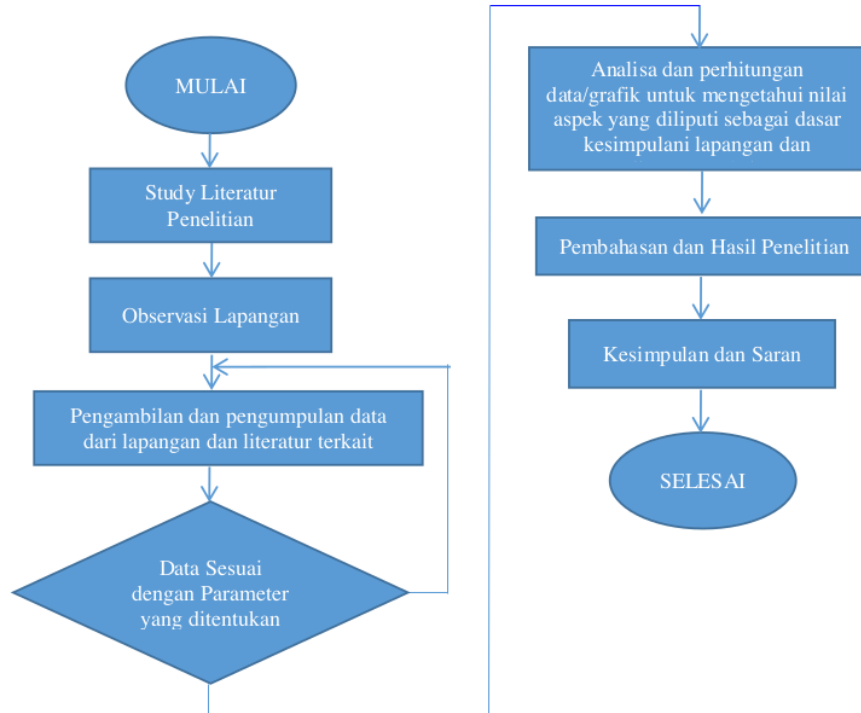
MULAI

Study Literatur Penelitian

Observasi Lapangan

Pengambilan dan pengumpulan data dari lapangan dan literatur terkait

Data Sesuai dengan Parameter yang ditentukan

Analisa dan perhitungan data/grafik untuk mengetahui nilai aspek yang diliputi sebagai dasar kesimpulani lapangan dan

Pembahasan dan Hasil Penelitian

Kesimpulan dan Saran

SELESAI